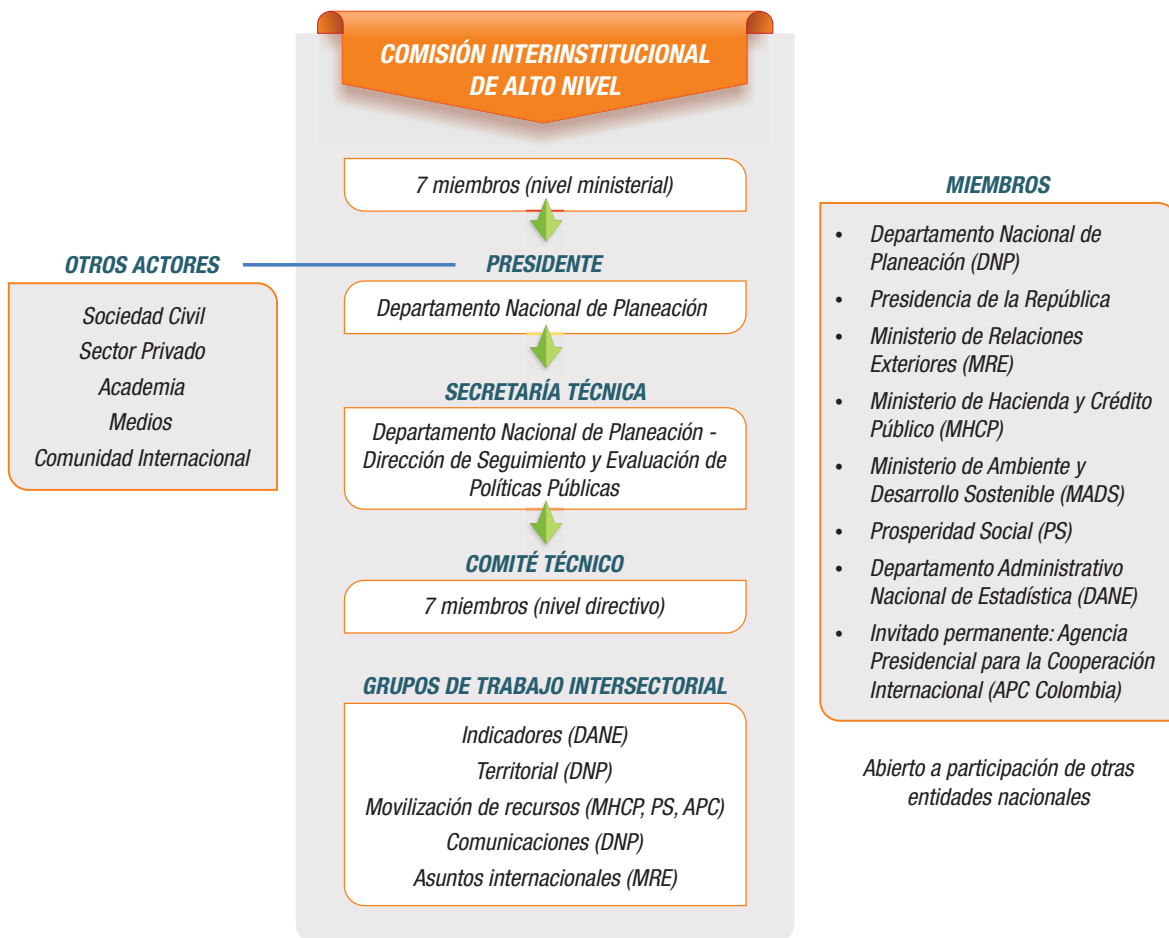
COMISIÓN INTERINSTITUCIONAL DE ALTO NIVEL

7 miembros (nivel ministerial)

PRESIDENTE

Departamento Nacional de Planeación

SECRETARÍA TÉCNICA

Departamento Nacional de Planeación - Dirección de Seguimiento y Evaluación de Políticas Públicas

COMITÉ TÉCNICO

7 miembros (nivel directivo)

GRUPOS DE TRABAJO INTERSECTORIAL

Indicadores (DANE)
Territorial (DNP)
Movilización de recursos (MHCP, PS, APC)
Comunicaciones (DNP)
Asuntos internacionales (MRE)

OTROS ACTORES

Sociedad Civil
Sector Privado
Academia
Medios
Comunidad Internacional

MIEMBROS

- Departamento Nacional de Planeación (DNP)
- Presidencia de la República
- Ministerio de Relaciones Exteriores (MRE)
- Ministerio de Hacienda y Crédito Público (MHCP)
- Ministerio de Ambiente y Desarrollo Sostenible (MADS)
- Prosperidad Social (PS)
- Departamento Administrativo Nacional de Estadística (DANE)
- Invitado permanente: Agencia Presidencial para la Cooperación Internacional (APC Colombia)

Abierto a participación de otras entidades nacionales